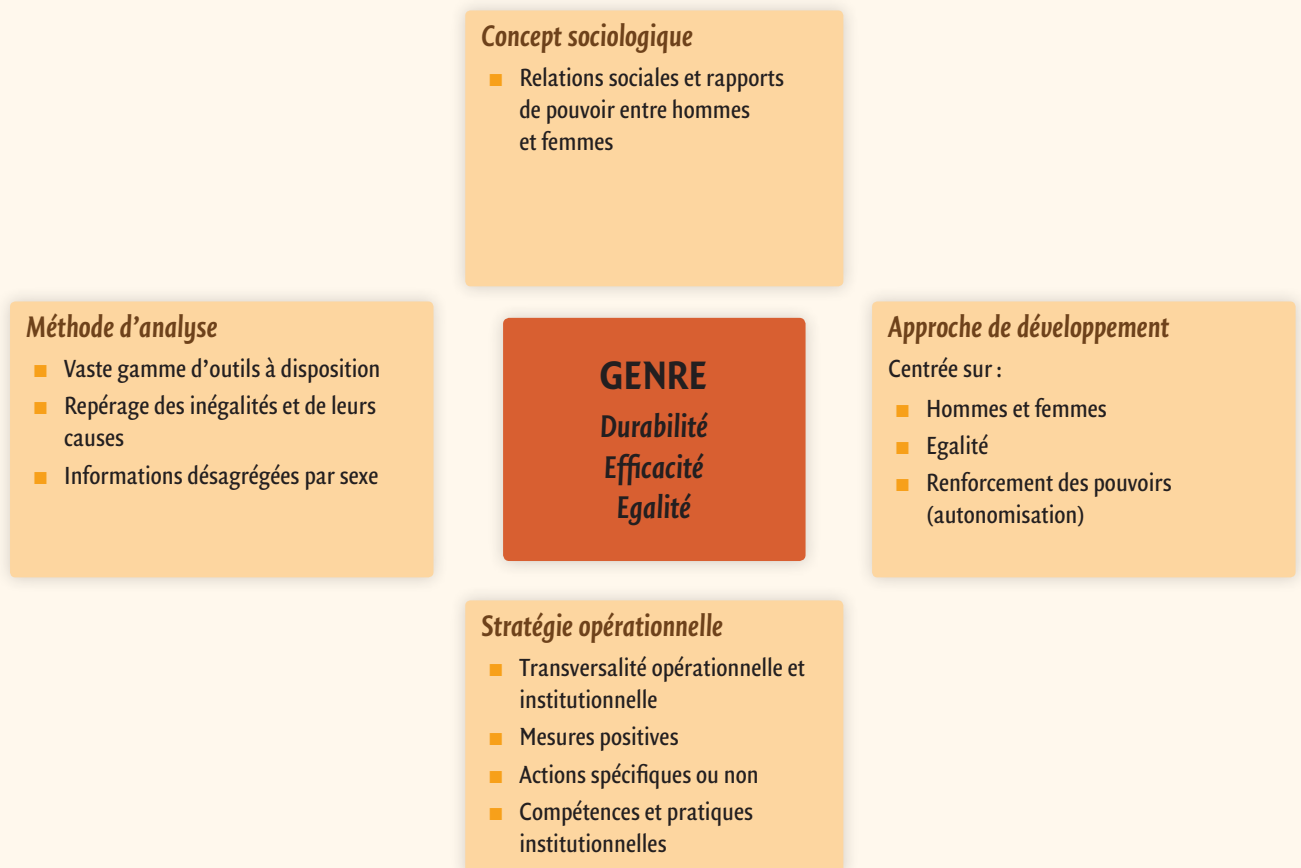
Concept sociologique

- Relations sociales et rapports de pouvoir entre hommes et femmes

Méthode d'analyse

- Vaste gamme d'outils à disposition
- Repérage des inégalités et de leurs causes
- Informations désagrégées par sexe

GENRE
Durabilité
Efficacité
Egalité

Approche de développement

Centrée sur :

- Hommes et femmes
- Egalité
- Renforcement des pouvoirs (autonomisation)

Stratégie opérationnelle

- Transversalité opérationnelle et institutionnelle
- Mesures positives
- Actions spécifiques ou non
- Compétences et pratiques institutionnelles